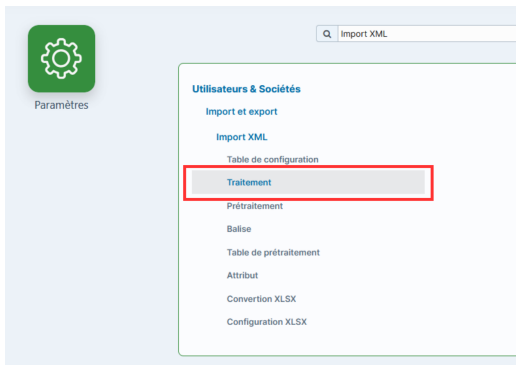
Paramètres

Import XML

Utilisateurs & Sociétés

Import et export

Import XML

Table de configuration

Traitement

Prétraitement

Balise

Table de prétraitement

Attribut

Convertion XLSX

Configuration XLSX